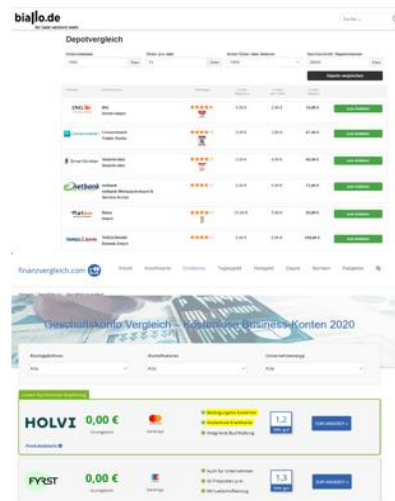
biallo.de

Depotvergleich

Depot vergleichen

ING DiBa

Comdirect

onvista bank

Consorsbank

finanzvergleich.com

Geschäftskonto Vergleich – Kostenlose Business-Konten 2020

HOLVI 0,00 €

1,2

FYRST 0,00 €

1,3